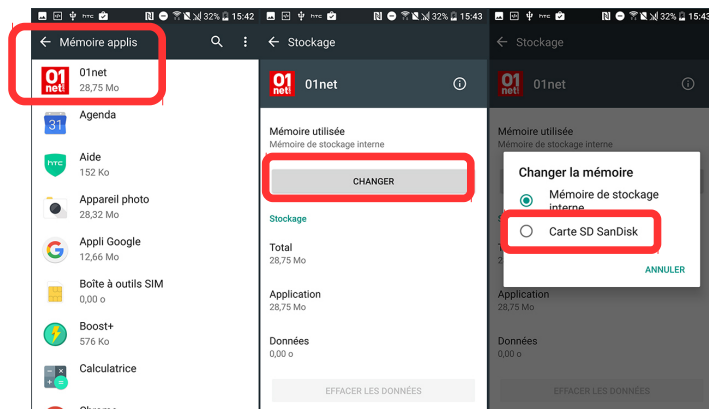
32% 15:42

Mémoire applis

01net
28,75 Mo

31
Agenda

Aide
152 Ko

Appareil photo
28,32 Mo

Appli Google
12,66 Mo

Boîte à outils SIM
0,00 o

Boost+
576 Ko

Calculatrice

32% 15:43

Stockage

01net

Mémoire utilisée
Mémoire de stockage interne

CHANGER

Stockage

Total
28,75 Mo

Application
28,75 Mo

Données
0,00 o

EFFACER LES DONNÉES

32% 15:43

Stockage

01net

Mémoire utilisée
Mémoire de stockage interne

Changer la mémoire

Mémoire de stockage interne

Carte SD SanDisk

ANNULER

Application
28,75 Mo

Données
0,00 o

EFFACER LES DONNÉES